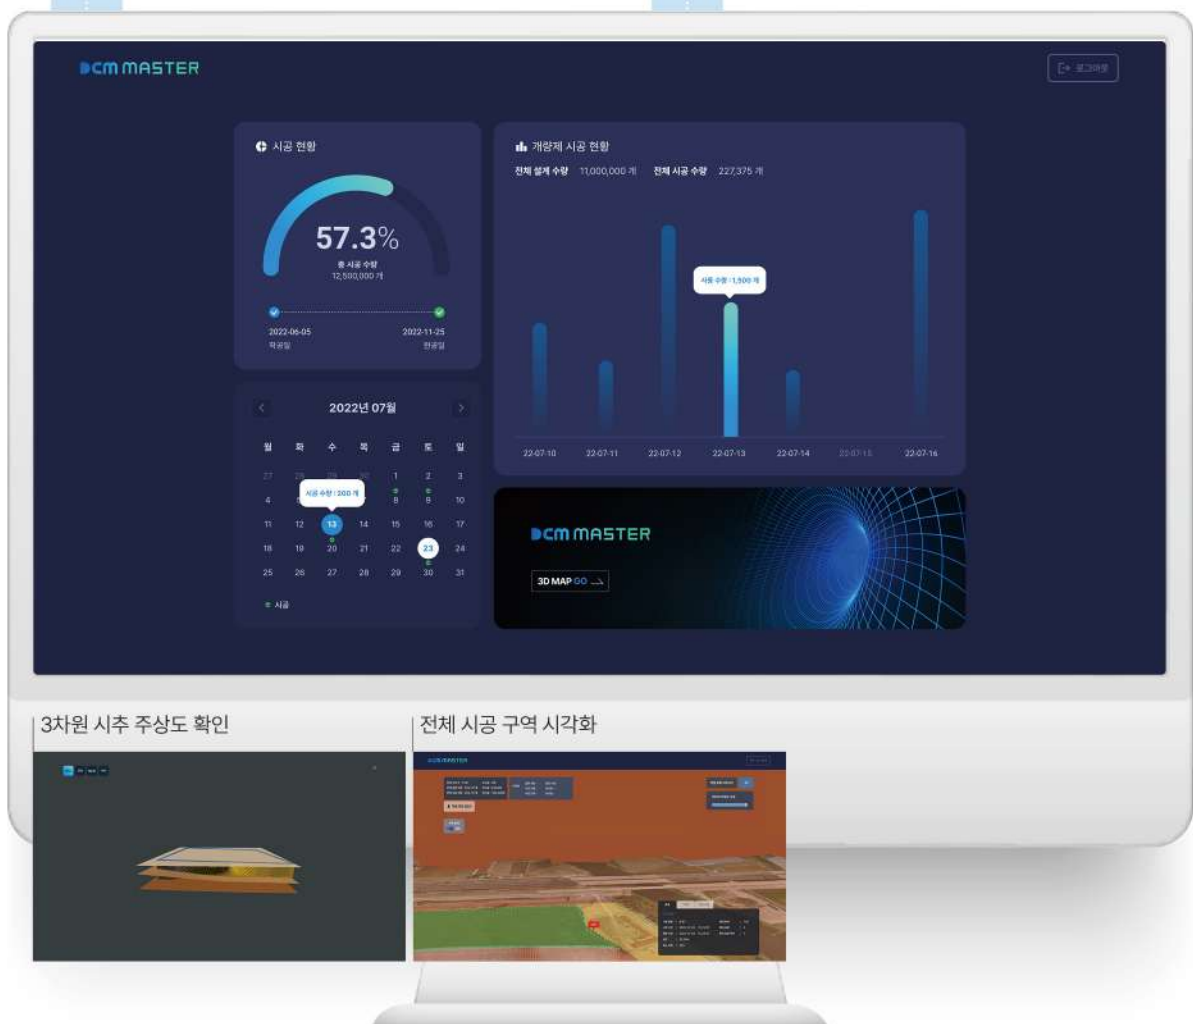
DCM MASTER

로그아웃

시공 현황

57.3%

총 시공 수량
12,500,000 개

2022-06-05
착공일

2022-11-25
완공일

개량제 시공 현황

전체 설계 수량 11,000,000 개 전체 시공 수량 227,375 개

시공 수량 : 1,500 개

22-07-10 22-07-11 22-07-12 22-07-13 22-07-14 22-07-15 22-07-16

2022년 07월

| 월 | 화 | 수 | 목 | 금 | 토 | 일 |
|---|---|---|---|---|---|---|
| 27 | 28 | 29 | 30 | 1 | 2 | 3 |
| 4 | 5 | 6 | 7 | 8 | 9 | 10 |
| 11 | 12 | 13 | 14 | 15 | 16 | 17 |
| 18 | 19 | 20 | 21 | 22 | 23 | 24 |
| 25 | 26 | 27 | 28 | 29 | 30 | 31 |

시공 수량 : 200 개

시공

DCM MASTER

3D MAP GO

3차원 시추 주상도 확인

전체 시공 구역 시각화